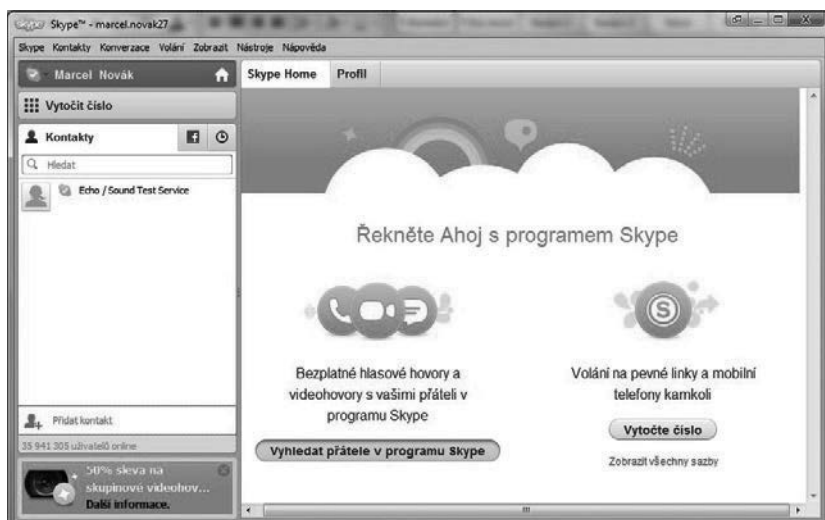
Skype™ - marcel.novak27

Skype Kontakty Konverzace Volání Zobrazit Nástroje Nápověda

Marcel Novák

Vytočit číslo

Kontakty

Hledat

Echo / Sound Test Service

Přidat kontakt

35 941 305 uživatelů online

50% sleva na skupinové videohov...
Další informace.

Skype Home Profil

Řekněte Ahoj s programem Skype

Bezplatné hlasové hovory a videohovory s vašimi přáteli v programu Skype

Vyhledat přátele v programu Skype

Volání na pevné linky a mobilní telefony kamkoli

Vytočte číslo

Zobrazit všechny sazby